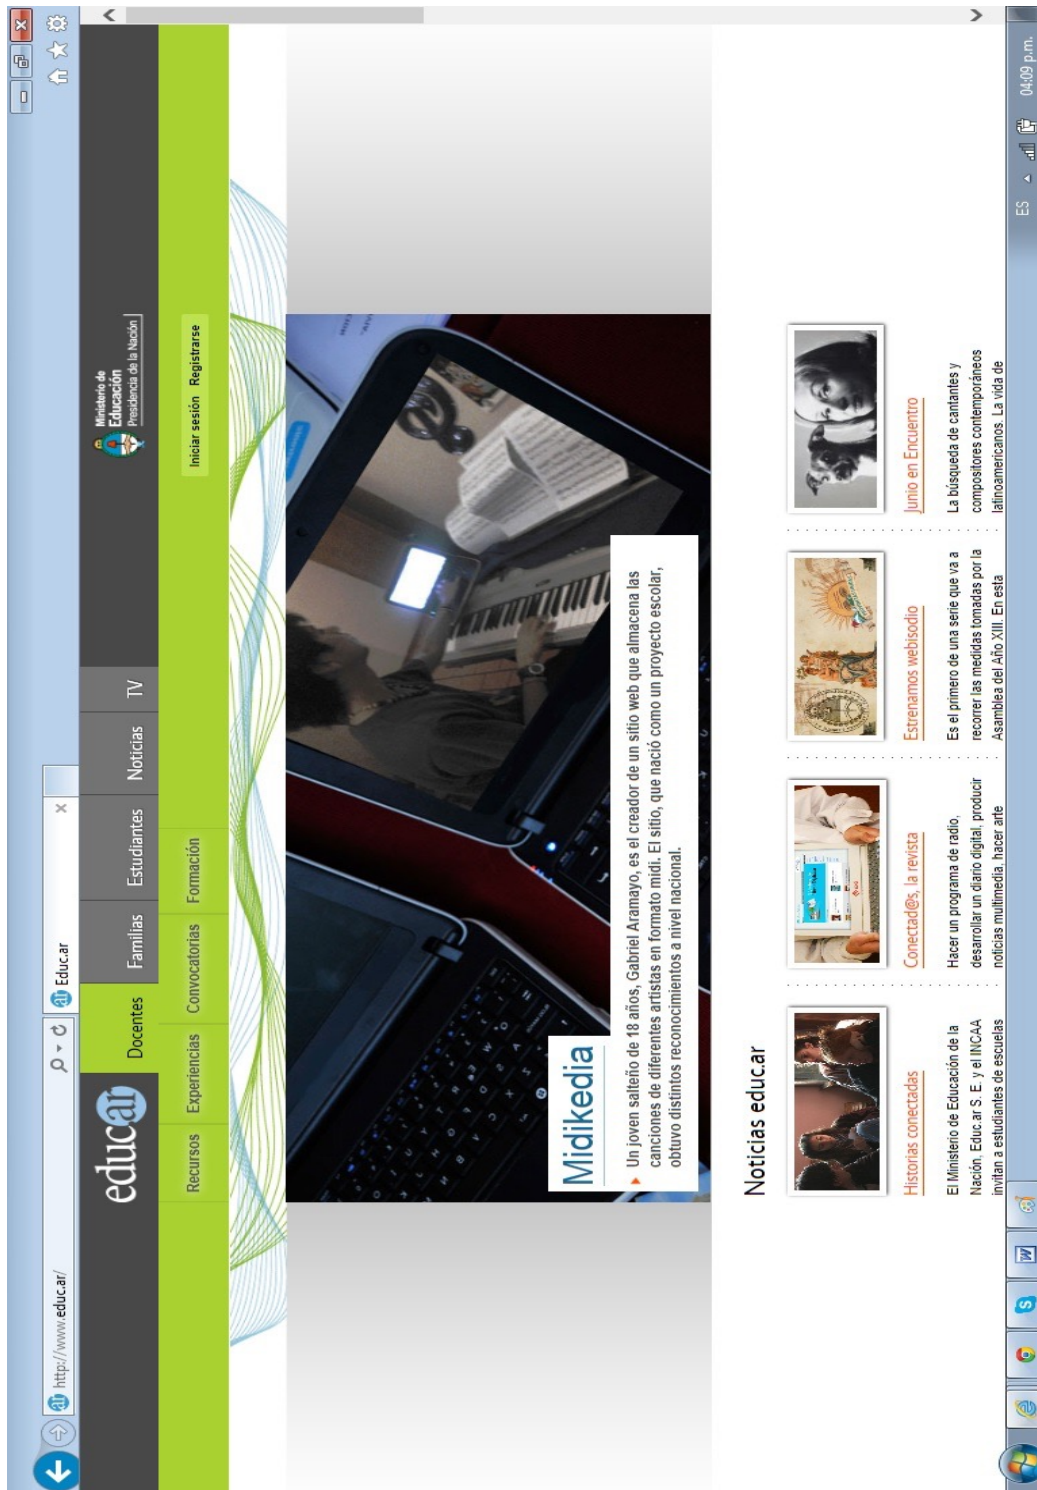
http://www.educ.ar/
Educ.ar

educar
Docentes
Familias
Estudiantes
Noticias
TV
Ministerio de Educación Presidencia de la Nación
Recursos
Experiencias
Convocatorias
Formación
Iniciar sesión
Registrarse

Midikedia
Un joven salteño de 18 años, Gabriel Aramayo, es el creador de un sitio web que almacena las canciones de diferentes artistas en formato midi. El sitio, que nació como un proyecto escolar, obtuvo distintos reconocimientos a nivel nacional.

Noticias educar

Historias conectadas
El Ministerio de Educación de la Nación, Educ.ar S. E. y el INCAA invitan a estudiantes de escuelas

Conectad@s, la revista
Hacer un programa de radio, desarrollar un diario digital, producir noticias multimedia, hacer arte

Estrenamos webisodio
Es el primero de una serie que va a recorrer las medidas tomadas por la Asamblea del Año XIII. En esta

Junio en Encuentro
La búsqueda de cantantes y compositores contemporáneos latinoamericanos. La vida de

ES
04:09 p.m.